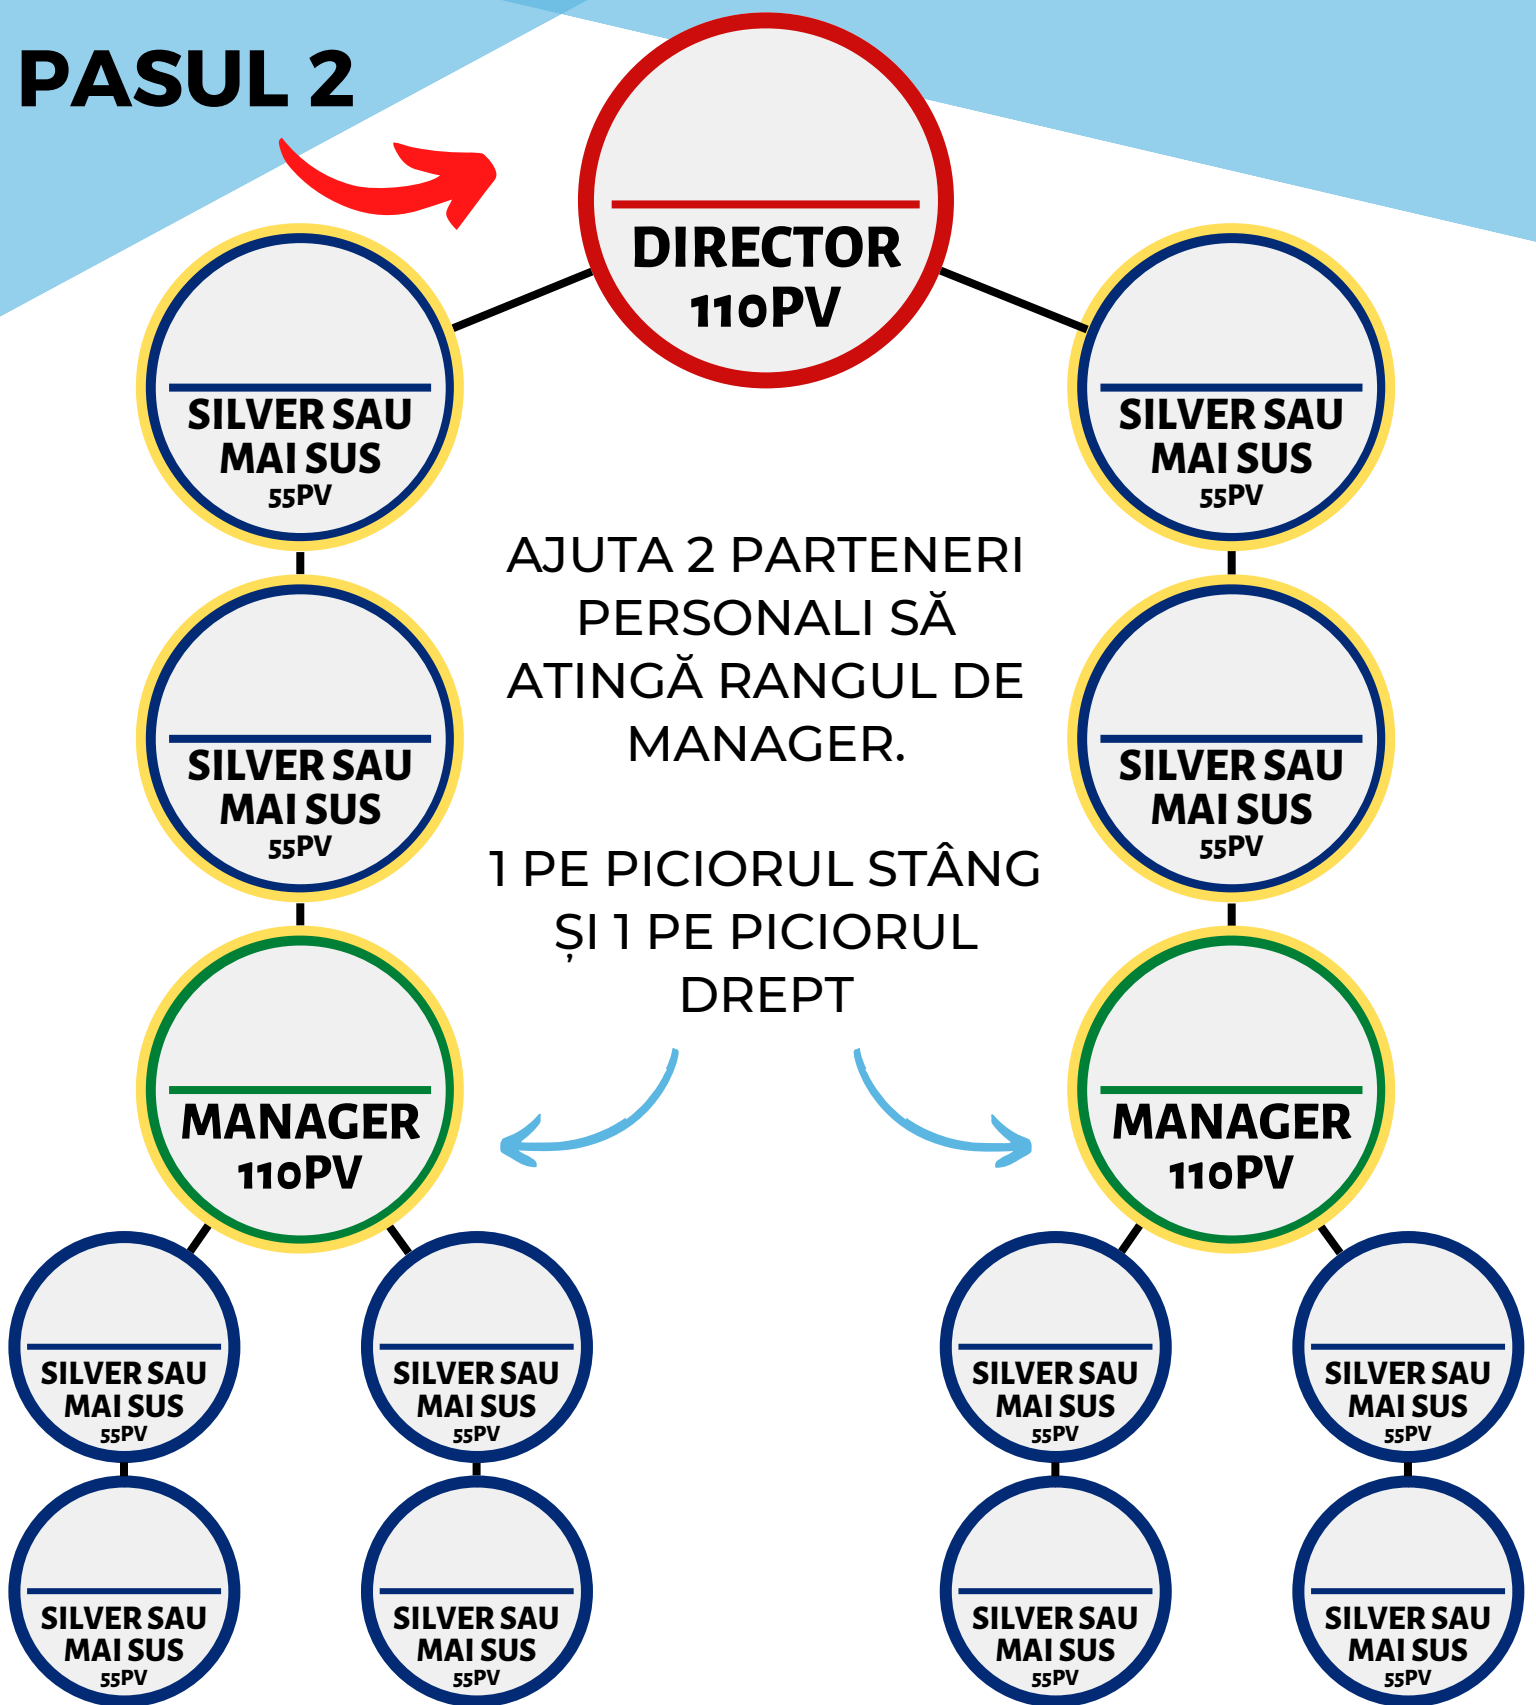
PASUL 2

DIRECTOR
110PV

SILVER SAU MAI SUS
55PV

SILVER SAU MAI SUS
55PV

AJUTA 2 PARTENERI PERSONALI SĂ ATINGĂ RANGUL DE MANAGER.

1 PE PICIORUL STÂNG ȘI 1 PE PICIORUL DREPT

SILVER SAU MAI SUS
55PV

SILVER SAU MAI SUS
55PV

MANAGER
110PV

MANAGER
110PV

SILVER SAU MAI SUS
55PV

SILVER SAU MAI SUS
55PV

SILVER SAU MAI SUS
55PV

SILVER SAU MAI SUS
55PV

SILVER SAU MAI SUS
55PV

SILVER SAU MAI SUS
55PV

SILVER SAU MAI SUS
55PV

SILVER SAU MAI SUS
55PV